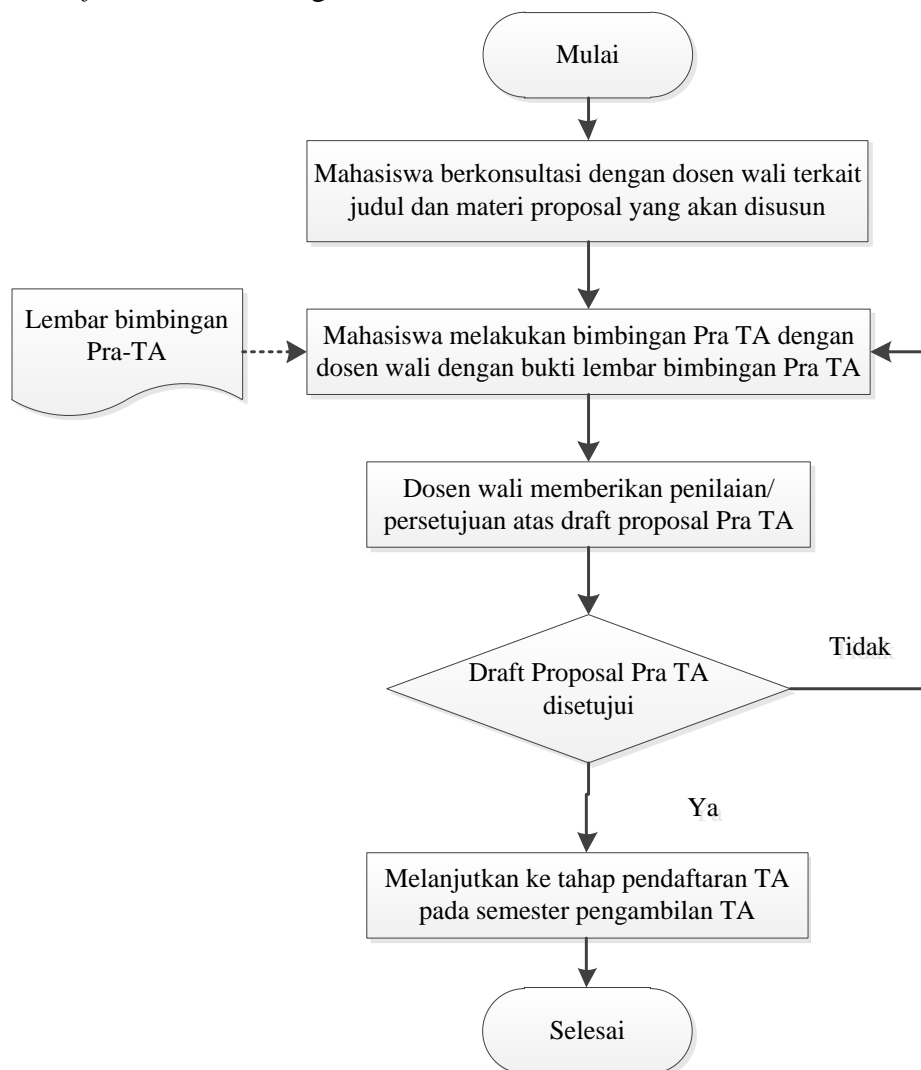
Mulai

Mahasiswa berkonsultasi dengan dosen wali terkait judul dan materi proposal yang akan disusun

Lembar bimbingan Pra-TA

Mahasiswa melakukan bimbingan Pra TA dengan dosen wali dengan bukti lembar bimbingan Pra TA

Dosen wali memberikan penilaian/ persetujuan atas draft proposal Pra TA

Draft Proposal Pra TA disetujui

Tidak

Ya

Melanjutkan ke tahap pendaftaran TA pada semester pengambilan TA

Selesai